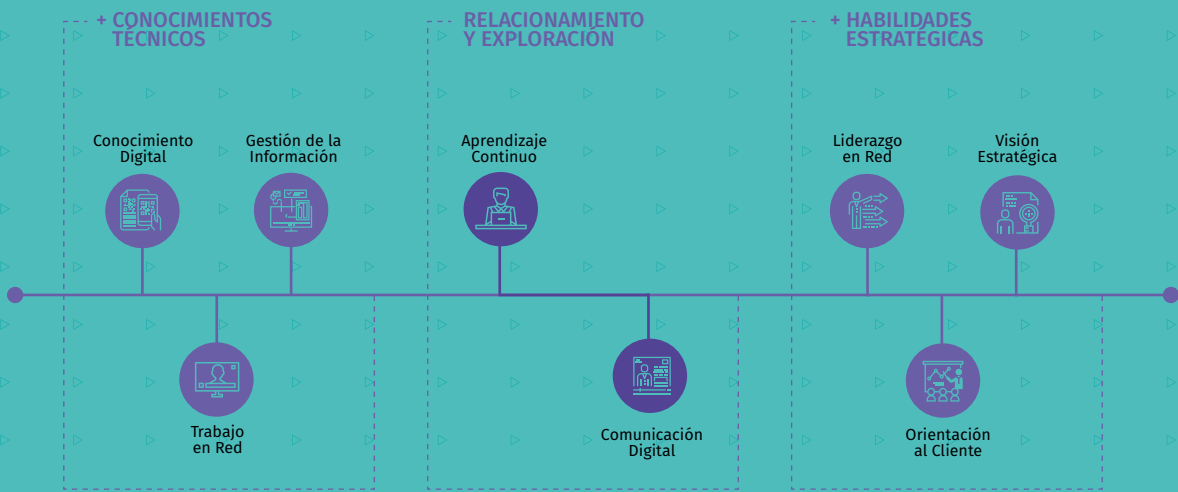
+ CONOCIMIENTOS TÉCNICOS

Conocimiento Digital

Gestión de la Información

Trabajo en Red

RELACIONAMIENTO Y EXPLORACIÓN

Aprendizaje Continuo

Comunicación Digital

+ HABILIDADES ESTRATÉGICAS

Liderazgo en Red

Visión Estratégica

Orientación al Cliente